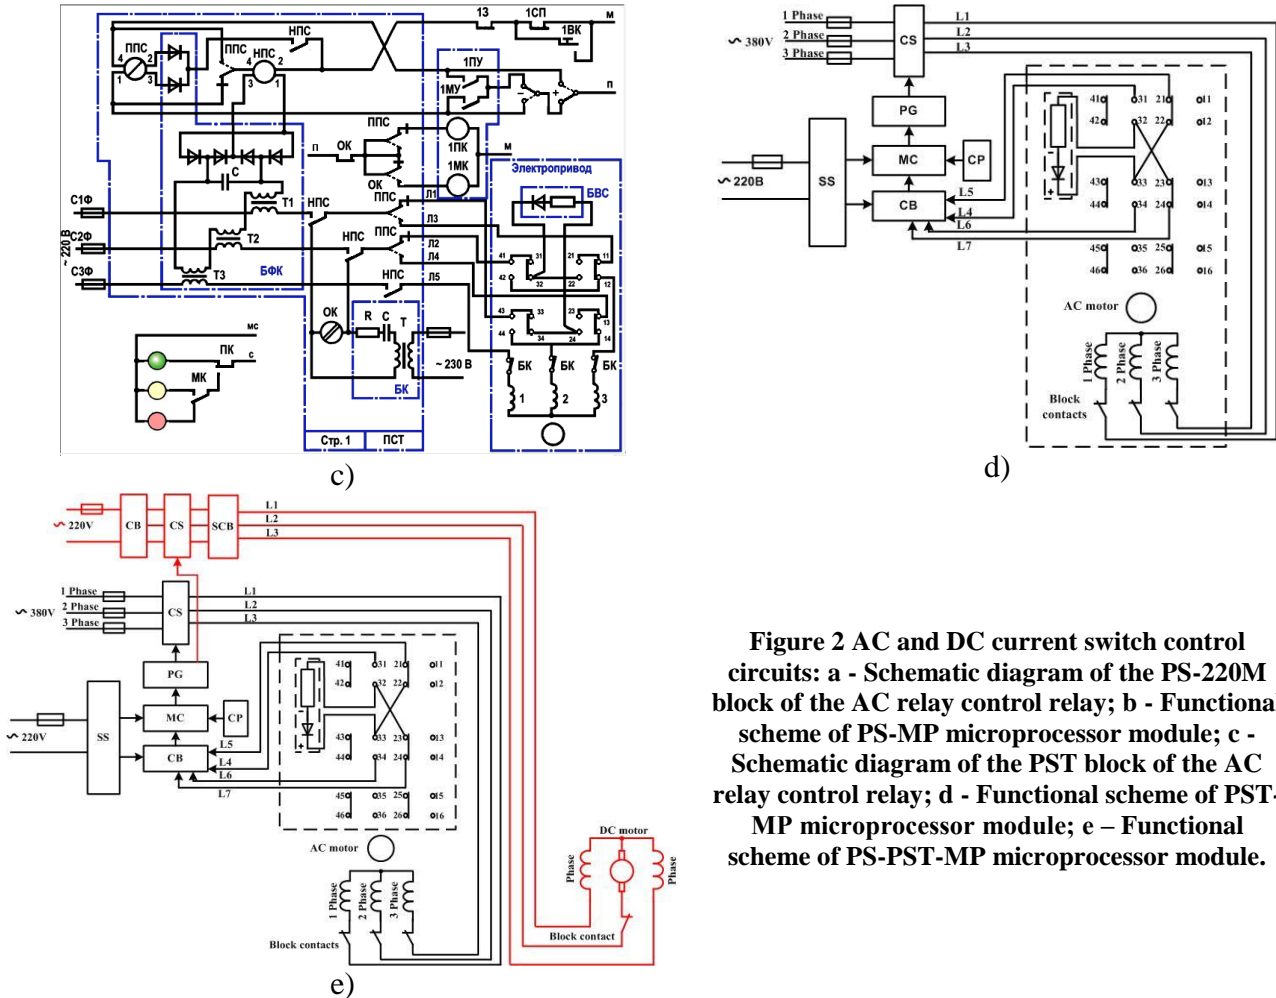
13 1СП М 1ВК П
ППС НПС НПС ППС
1ПУ 1МУ
ППС П ОК 1ПК 1МК М
ОК ППС Л1
Электропривод БВС
С1Ф НПС Т1 Л3
С2Ф ~ 220 В НПС ППС Л2 Л4 Т2
С3Ф Т3 БФК НПС Л5
41 31 21 11 42 32 22 12 43 33 23 13 44 34 24 14
МС ПК С МК
ОК R C T ~ 230 В БК
БК БК БК 1 2 3
Стр. 1 ПСТ

c)

~ 380V 1 Phase 2 Phase 3 Phase CS L1 L2 L3
PG MC CP ~ 220B SS CB L5 L4 L6 L7
41 31 21 11 42 32 22 12 43 33 23 13 44 34 24 14 45 35 25 15 46 36 26 16
AC motor
1 Phase 2 Phase 3 Phase
Block contacts

d)

~ 220V CB CS SCB L1 L2 L3
~ 380V 1 Phase 2 Phase 3 Phase CS L1 L2 L3
PG MC CP ~ 220V SS CB L5 L4 L6 L7
41 31 21 11 42 32 22 12 43 33 23 13 44 34 24 14 45 35 25 15 46 36 26 16
AC motor
1 Phase 2 Phase 3 Phase
Block contacts
DC motor Phase Phase
Block contact

e)

Figure 2 AC and DC current switch control circuits: a - Schematic diagram of the PS-220M block of the AC relay control relay; b - Functional scheme of PS-MP microprocessor module; c - Schematic diagram of the PST block of the AC relay control relay; d - Functional scheme of PST-MP microprocessor module; e – Functional scheme of PS-PST-MP microprocessor module.